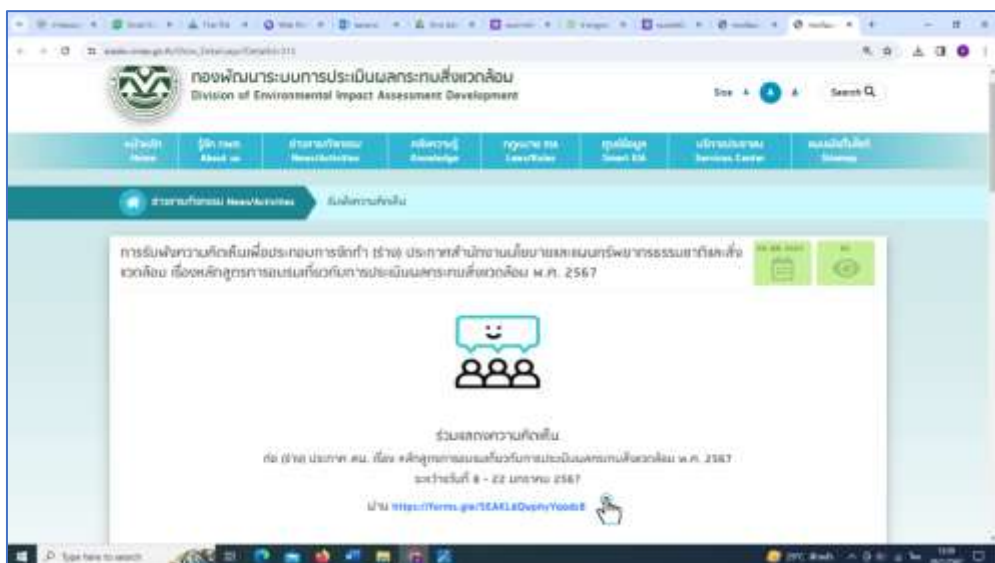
กองพัฒนาระบบการประเมินผลกระทบสิ่งแวดล้อม
Division of Environmental Impact Assessment Development

Size A A A Search

หน้าหลัก Home
รู้จัก กพผ. About us
ข่าวสารกิจกรรม News/Activities
คลังความรู้ Knowledge
กฎหมาย ระเบียบ Laws/Rules
ศูนย์ข้อมูล Smart EIA
บริการประชาชน Services Center
แผนผังเว็บไซต์ Sitemap

ข่าวสารกิจกรรม News/Activities
รับฟังความคิดเห็น

การรับฟังความคิดเห็นเพื่อประกอบการจัดทำ (ร่าง) ประกาศสำนักงานนโยบายและแผนทรัพยากรธรรมชาติและสิ่งแวดล้อม เรื่องหลักสูตรการอบรมเกี่ยวกับการประเมินผลกระทบสิ่งแวดล้อม พ.ศ. 2567

ร่วมแสดงความคิดเห็น
ต่อ (ร่าง) ประกาศ สผ. เรื่อง หลักสูตรการอบรมเกี่ยวกับการประเมินผลกระทบสิ่งแวดล้อม พ.ศ. 2567
ระหว่างวันที่ 8 - 22 มกราคม 2567

ผ่าน https://forms.gle/5EAKLdQuphvYoodc8

Type here to search